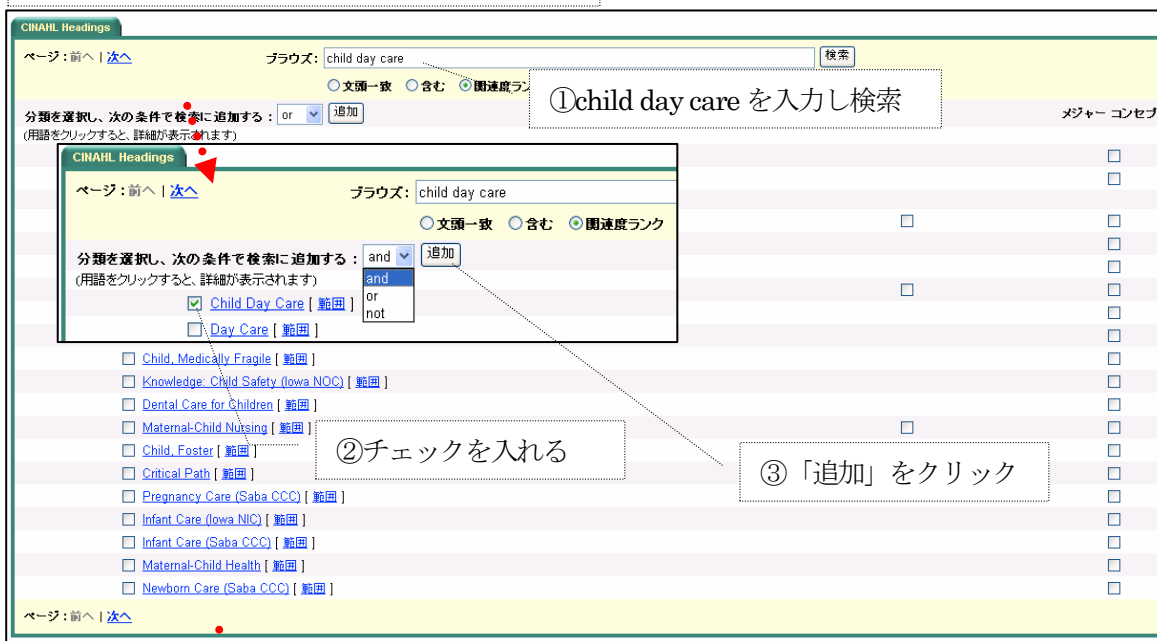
CINAHL Headings

ページ：前へ | 次へ

ブラウズ: child day care 検索

○文頭一致 ○含む ⊙関連度ランク

①child day care を入力し検索

分類を選択し、次の条件で検索に追加する： or 追加

(用語をクリックすると、詳細が表示されます)

メジャー コンセプ

CINAHL Headings

ページ：前へ | 次へ

ブラウズ: child day care

○文頭一致 ○含む ⊙関連度ランク

分類を選択し、次の条件で検索に追加する： and 追加

(用語をクリックすると、詳細が表示されます)

and
or
not

☑ Child Day Care [ 範囲 ]

☐ Day Care [ 範囲 ]

☐ Child, Medically Fragile [ 範囲 ]

☐ Knowledge: Child Safety (Iowa NOC) [ 範囲 ]

☐ Dental Care for Children [ 範囲 ]

☐ Maternal-Child Nursing [ 範囲 ]

②チェックを入れる

☐ Child, Foster [ 範囲 ]

③「追加」をクリック

☐ Critical Path [ 範囲 ]

☐ Pregnancy Care (Saba CCC) [ 範囲 ]

☐ Infant Care (Iowa NIC) [ 範囲 ]

☐ Infant Care (Saba CCC) [ 範囲 ]

☐ Maternal-Child Health [ 範囲 ]

☐ Newborn Care (Saba CCC) [ 範囲 ]

ページ：前へ | 次へ